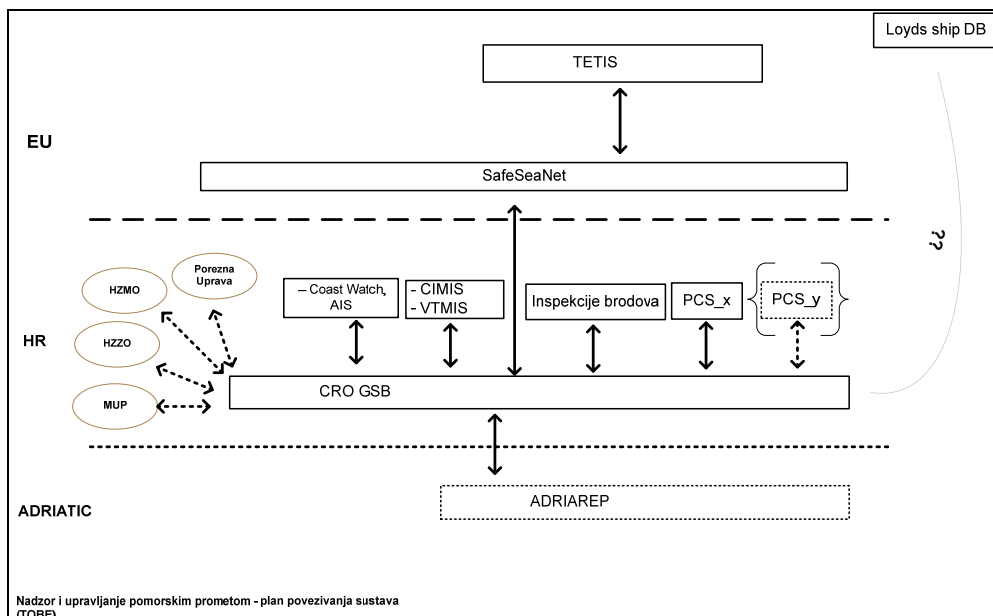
Loyds ship DB

TETIS

EU

SafeSeaNet

??

Porezna Uprava

HZMO

HZZO

MUP

– Coast Watch, AIS

- CIMIS
- VTMIS

Inspekcije brodova

PCS_x

PCS_y

HR

CRO GSB

ADRIAREP

ADRIATIC

Nadzor i upravljanje pomorskim prometom - plan povezivanja sustava (TOBE)